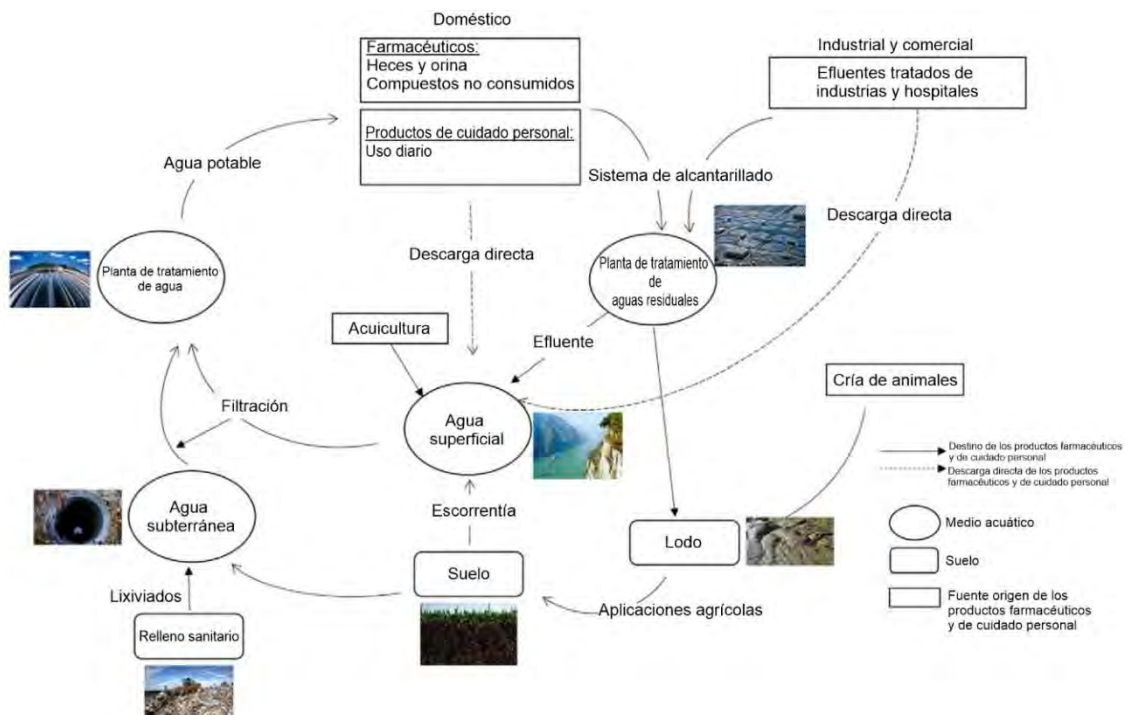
Doméstico

Farmacéuticos:
Heces y orina
Compuestos no consumidos

Productos de cuidado personal:
Uso diario

Industrial y comercial

Efluentes tratados de industrias y hospitales

Agua potable

Sistema de alcantarillado

Descarga directa

Planta de tratamiento de agua

Descarga directa

Planta de tratamiento de aguas residuales

Acuicultura

Efluente

Cría de animales

Filtración

Agua superficial

Destino de los productos farmacéuticos y de cuidado personal

Descarga directa de los productos farmacéuticos y de cuidado personal

Agua subterránea

Escorrentía

Lodo

Medio acuático

Suelo

Suelo

Lixiviados

Fuente origen de los productos farmacéuticos y de cuidado personal

Aplicaciones agrícolas

Relleno sanitario